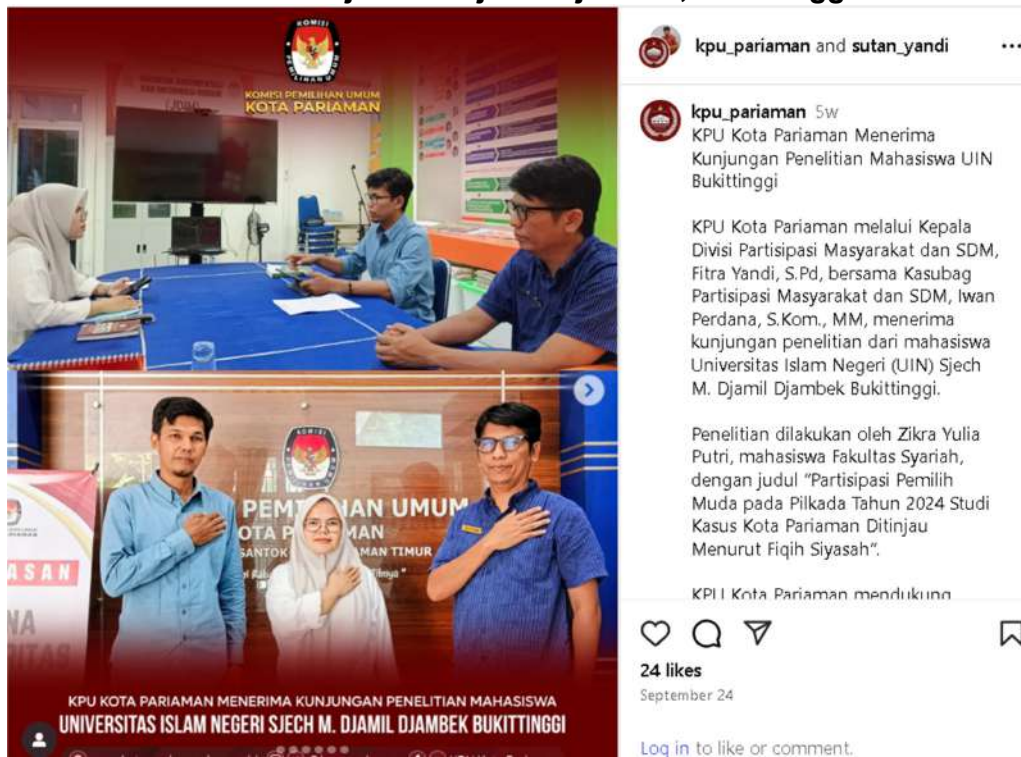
KOMISI PEMILIHAN UMUM
KOTA PARIAMAN

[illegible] PEMILIHAN UMUM
KOTA P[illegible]AMAN

KPU KOTA PARIAMAN MENERIMA KUNJUNGAN PENELITIAN MAHASISWA
UNIVERSITAS ISLAM NEGERI SJECH M. DJAMIL DJAMBEK BUKITTINGGI

kpu_pariaman and sutan_yandi ...

kpu_pariaman 5w
KPU Kota Pariaman Menerima Kunjungan Penelitian Mahasiswa UIN Bukittinggi

KPU Kota Pariaman melalui Kepala Divisi Partisipasi Masyarakat dan SDM, Fitra Yandi, S.Pd, bersama Kasubag Partisipasi Masyarakat dan SDM, Iwan Perdana, S.Kom., MM, menerima kunjungan penelitian dari mahasiswa Universitas Islam Negeri (UIN) Sjech M. Djamil Djambek Bukittinggi.

Penelitian dilakukan oleh Zikra Yulia Putri, mahasiswa Fakultas Syariah, dengan judul "Partisipasi Pemilih Muda pada Pilkada Tahun 2024 Studi Kasus Kota Pariaman Ditinjau Menurut Fiqih Siyasah".

KPU Kota Pariaman mendukung

24 likes
September 24

Log in to like or comment.